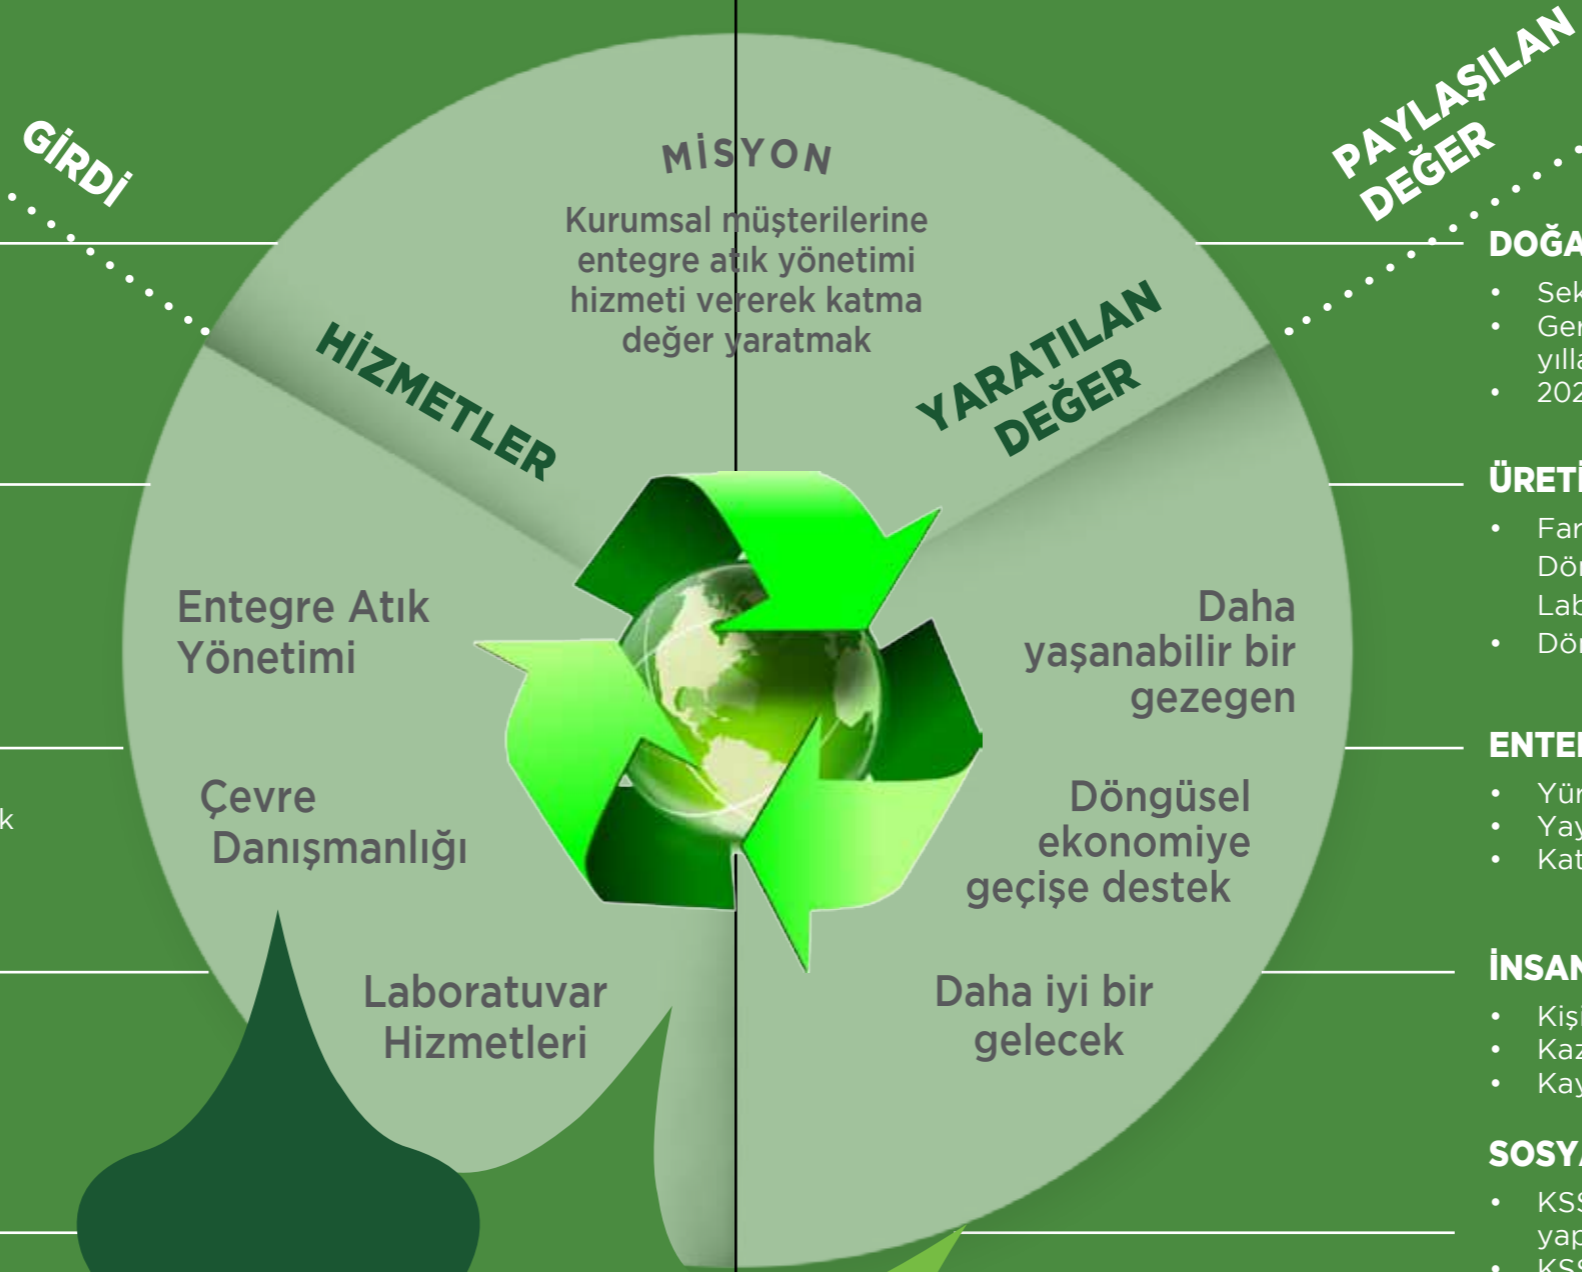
GİRDİ

MİSYON

Kurumsal müşterilerine entegre atık yönetimi hizmeti vererek katma değer yaratmak

PAYLAŞILAN DEĞER

HİZMETLER

YARATILAN DEĞER

Entegre Atık Yönetimi

Çevre Danışmanlığı

Laboratuvar Hizmetleri

Daha yaşanabilir bir gezegen

Döngüsel ekonomiye geçişe destek

Daha iyi bir gelecek

k

DOĞA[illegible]
• Sek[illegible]
• Ger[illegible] yılla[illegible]
• 202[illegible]

ÜRETİ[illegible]
• Far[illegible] Dör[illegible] Lab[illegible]
• Dör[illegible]

ENTE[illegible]
• Yür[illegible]
• Yay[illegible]
• Kat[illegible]

İNSAN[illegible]
• Kişi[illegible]
• Kaz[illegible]
• Kay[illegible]

SOSY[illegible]
• KSS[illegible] yap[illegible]
• KSS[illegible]